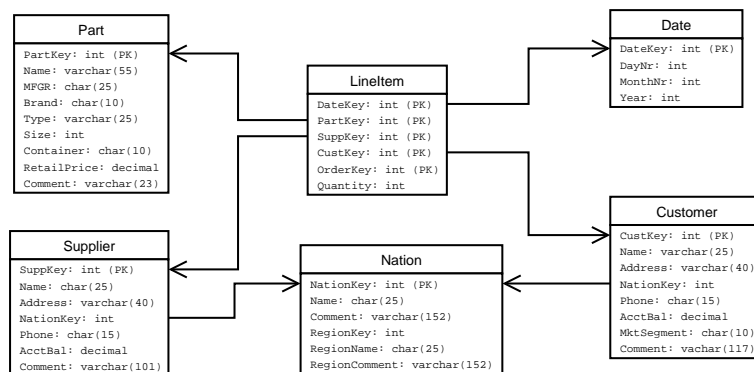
Part
PartKey: int (PK)
Name: varchar(55)
MFGR: char(25)
Brand: char(10)
Type: varchar(25)
Size: int
Container: char(10)
RetailPrice: decimal
Comment: varchar(23)

LineItem
DateKey: int (PK)
PartKey: int (PK)
SuppKey: int (PK)
CustKey: int (PK)
OrderKey: int (PK)
Quantity: int

Date
DateKey: int (PK)
DayNr: int
MonthNr: int
Year: int

Supplier
SuppKey: int (PK)
Name: char(25)
Address: varchar(40)
NationKey: int
Phone: char(15)
AcctBal: decimal
Comment: varchar(101)

Nation
NationKey: int (PK)
Name: char(25)
Comment: varchar(152)
RegionKey: int
RegionName: char(25)
RegionComment: varchar(152)

Customer
CustKey: int (PK)
Name: varchar(25)
Address: varchar(40)
NationKey: int
Phone: char(15)
AcctBal: decimal
MktSegment: char(10)
Comment: vachar(117)